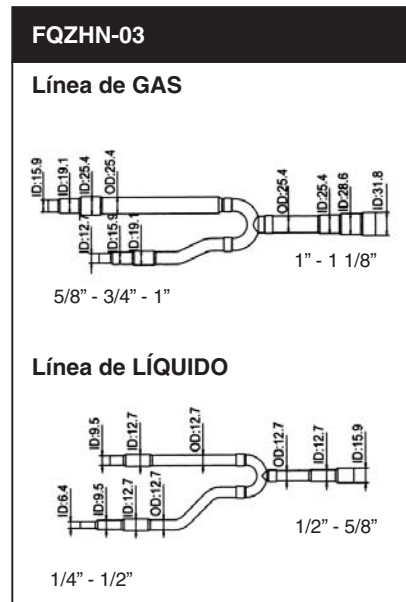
FQZHN-03

Línea de GAS

ID:15.9
ID:19.1
ID:25.4
OD:25.4
ID:12.7
ID:15.9
ID:19.1
OD:25.4
ID:25.4
ID:28.6
ID:31.8

1" - 1 1/8"

5/8" - 3/4" - 1"

Línea de LÍQUIDO

ID:9.5
ID:12.7
OD:12.7
ID:6.4
ID:9.5
ID:12.7
OD:12.7
OD:12.7
ID:12.7
ID:15.9

1/2" - 5/8"

1/4" - 1/2"